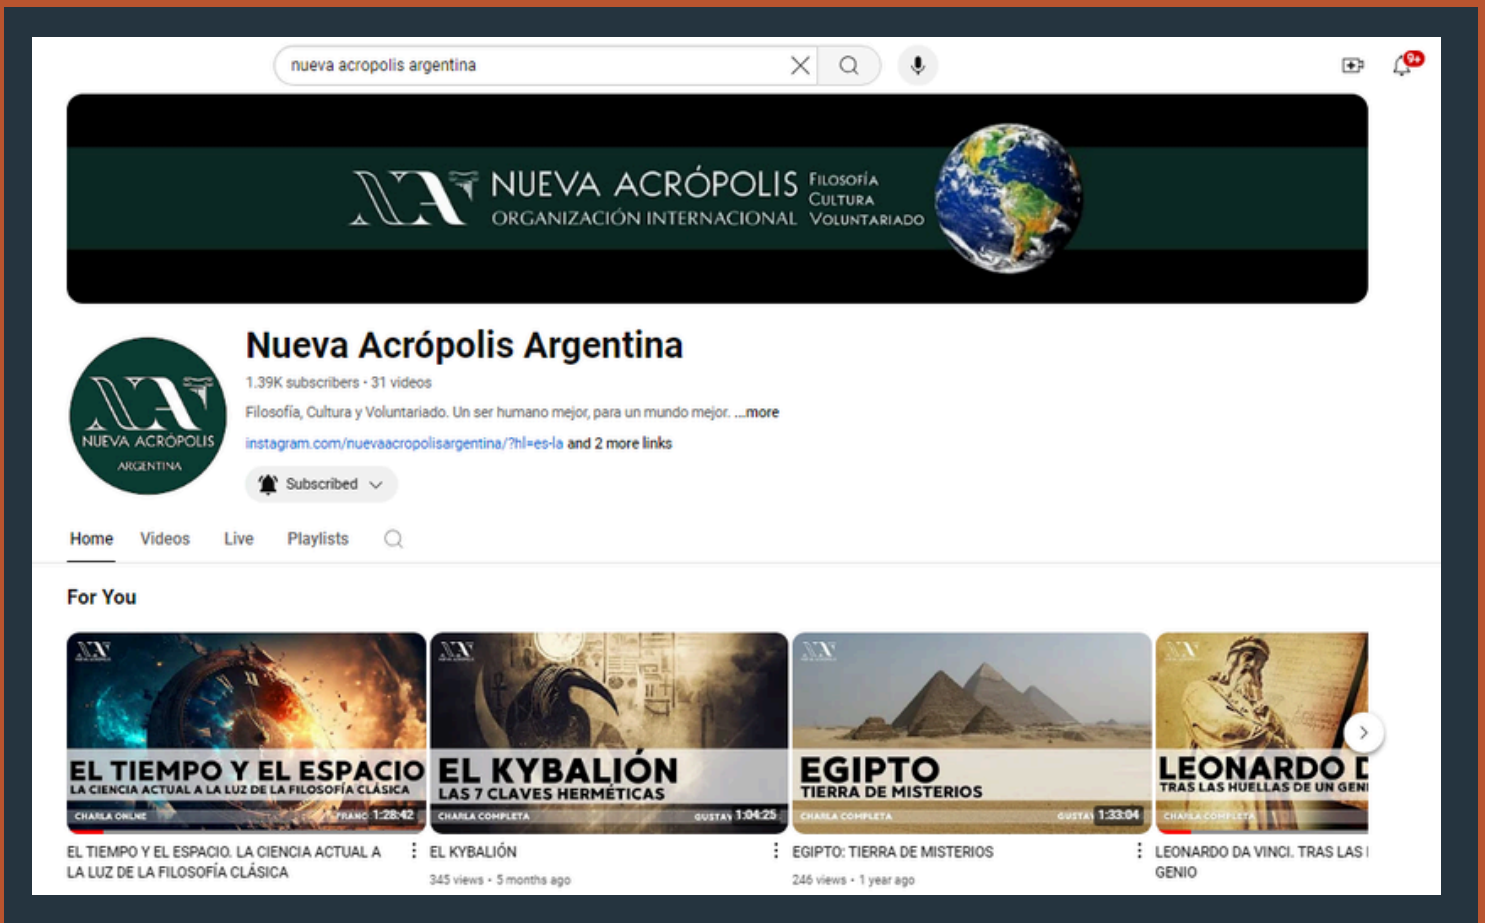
nueva acropolis argentina

9+

NUEVA ACRÓPOLIS ORGANIZACIÓN INTERNACIONAL FILOSOFÍA CULTURA VOLUNTARIADO

NUEVA ACRÓPOLIS ARGENTINA

Nueva Acrópolis Argentina

1.39K subscribers • 31 videos

Filosofía, Cultura y Voluntariado. Un ser humano mejor, para un mundo mejor. ...more

instagram.com/nuevaacropolisargentina/?hl=es-la and 2 more links

Subscribed

Home Videos Live Playlists

For You

EL TIEMPO Y EL ESPACIO
LA CIENCIA ACTUAL A LA LUZ DE LA FILOSOFÍA CLÁSICA
CHARLA ONLINE FRANC 1:28:42

EL TIEMPO Y EL ESPACIO. LA CIENCIA ACTUAL A LA LUZ DE LA FILOSOFÍA CLÁSICA

EL KYBALIÓN
LAS 7 CLAVES HERMÉTICAS
CHARLA COMPLETA GUSTAV 1:04:25

EL KYBALIÓN
345 views • 5 months ago

EGIPTO
TIERRA DE MISTERIOS
CHARLA COMPLETA GUSTAV 1:33:04

EGIPTO: TIERRA DE MISTERIOS
246 views • 1 year ago

LEONARDO D
TRAS LAS HUELLAS DE UN GENI
CHARLA COMPLETA

LEONARDO DA VINCI. TRAS LAS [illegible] GENIO